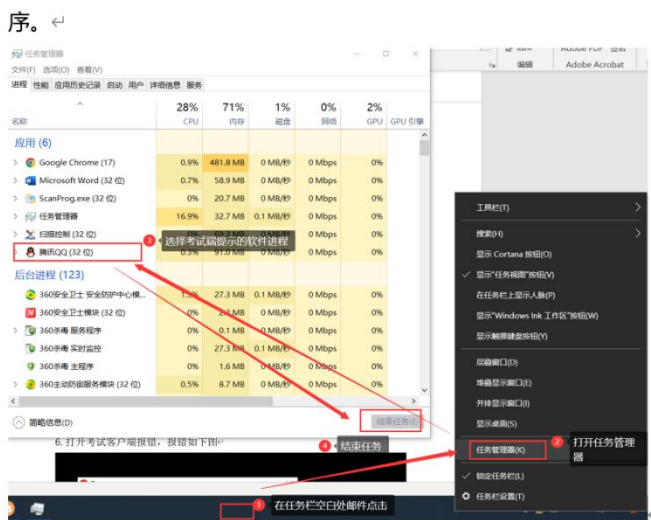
序。↵

任务管理器

文件(F) 选项(O) 查看(V)

进程 性能 应用历史记录 启动 用户 详细信息 服务

| 名称 | 28% CPU | 71% 内存 | 1% 磁盘 | 0% 网络 | 2% GPU | GPU 引擎 |
|---|---|---|---|---|---|---|
| 应用 (6) | | | | | | |
| Google Chrome (17) | 0.9% | 481.8 MB | 0 MB/秒 | 0 Mbps | 0% | |
| Microsoft Word (32 位) | 0.7% | 58.9 MB | 0 MB/秒 | 0 Mbps | 0% | |
| ScanProg.exe (32 位) | 0% | 20.7 MB | 0 MB/秒 | 0 Mbps | 0% | |
| 任务管理器 | 16.9% | 32.7 MB | 0.1 MB/秒 | 0 Mbps | 0% | |
| 扫描控制 (32 位) | 0% | 1.5 MB | 0 MB/秒 | 0 Mbps | 0% | |
| 腾讯QQ (32 位) | 0.3% | 91.0 MB | 0 MB/秒 | 0 Mbps | 0% | |
| 后台进程 (123) | | | | | | |
| 360安全卫士 安全防护中心模... | 1.5% | 27.3 MB | 0.1 MB/秒 | 0 Mbps | 0% | |
| 360安全卫士模块 (32 位) | 0% | 2.1 MB | 0 MB/秒 | 0 Mbps | 0% | |
| 360杀毒 服务程序 | 0% | 0.1 MB | 0 MB/秒 | 0 Mbps | 0% | |
| 360杀毒 实时监控 | 0% | 27.3 MB | 0 MB/秒 | 0 Mbps | 0% | |
| 360杀毒 主程序 | 0% | 1.6 MB | 0 MB/秒 | 0 Mbps | 0% | |
| 360主动防御服务模块 (32 位) | 0.5% | 8.7 MB | 0 MB/秒 | 0 Mbps | 0% | |

③ 选择考试端提示的软件进程

简略信息(D)

结束任务(E)

④ 结束任务

6. 打开考试客户端报错，报错如下图↩

Adobe PDF 会后
编辑 Adobe Acrobat

工具栏(T)
搜索(H)
显示 Cortana 按钮(O)
显示"任务视图"按钮(V)
在任务栏上显示人脉(P)
显示"Windows Ink 工作区"按钮(W)
显示触摸键盘按钮(Y)
层叠窗口(D)
堆叠显示窗口(E)
并排显示窗口(I)
显示桌面(S)
任务管理器(K)
锁定任务栏(L)
任务栏设置(T)

② 打开任务管理器

① 在任务栏空白处邮件点击